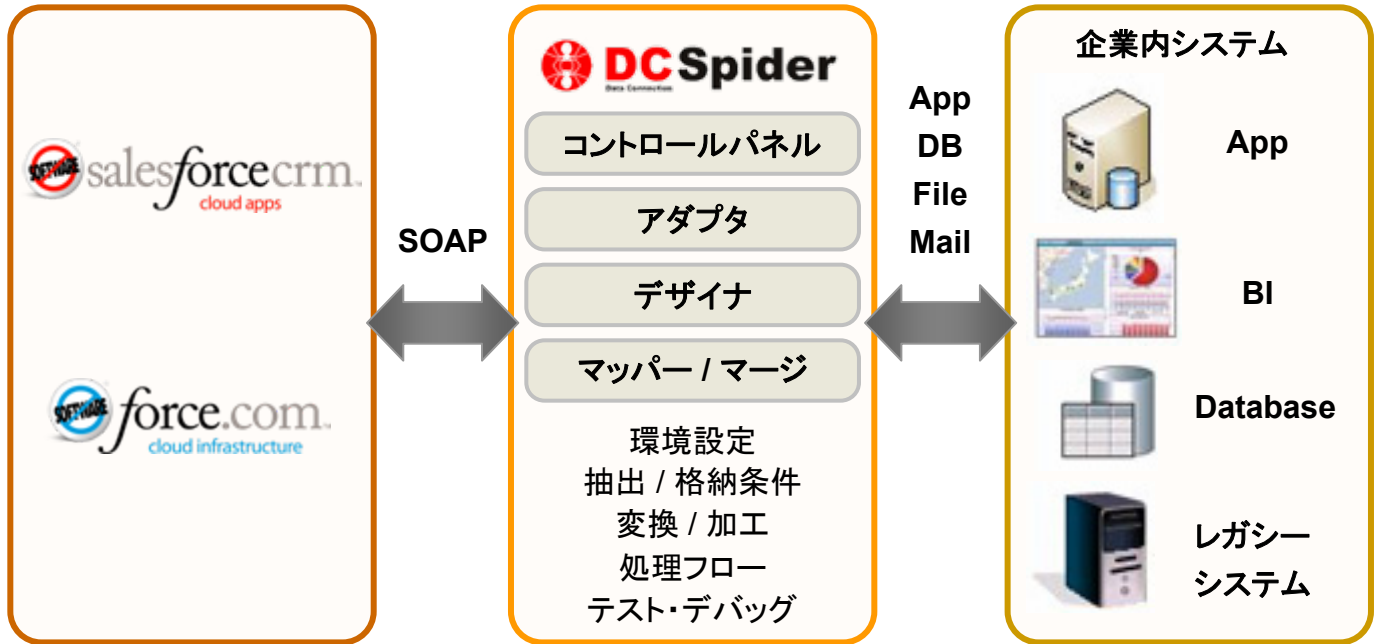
SOFTWARE salesforcecrm.
cloud apps

SOFTWARE force.com.
cloud infrastructure

SOAP

DC Spider
Data Connection

コントロールパネル

アダプタ

デザイナ

マッパー / マージ

環境設定
抽出 / 格納条件
変換 / 加工
処理フロー
テスト・デバッグ

App
DB
File
Mail

企業内システム

App

BI

Database

レガシー
システム